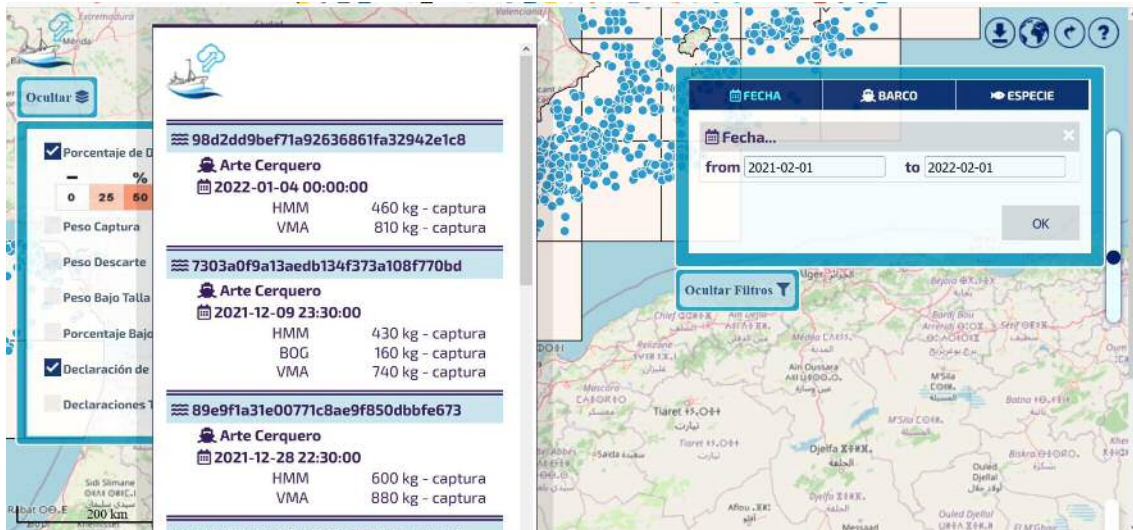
Extremadura
Mérida
Valenciana
Ocultar
Porcentaje de D
%
0 25 50
Peso Captura
Peso Descarte
Peso Bajo Talla
Porcentaje Bajo
Declaración de
Declaraciones T

98d2dd9bef71a92636861fa32942e1c8
Arte Cerquero
2022-01-04 00:00:00
HMM 460 kg - captura
VMA 810 kg - captura

7303a0f9a13aedb134f373a108f770bd
Arte Cerquero
2021-12-09 23:30:00
HMM 430 kg - captura
BOG 160 kg - captura
VMA 740 kg - captura

89e9f1a31e00771c8ae9f850dbbfe673
Arte Cerquero
2021-12-28 22:30:00
HMM 600 kg - captura
VMA 880 kg - captura

FECHA
BARCO
ESPECIE
Fecha...
from 2021-02-01
to 2022-02-01
OK

Ocultar Filtros

Alger
Chief
Relizane
Mascara
Tiaret
Djelfa
Médéa
Aïn Oussara
M'Sila
Batna
Biskra
Ouled Djellal
Aflou
Sidi Slimane
Rabat
200 km